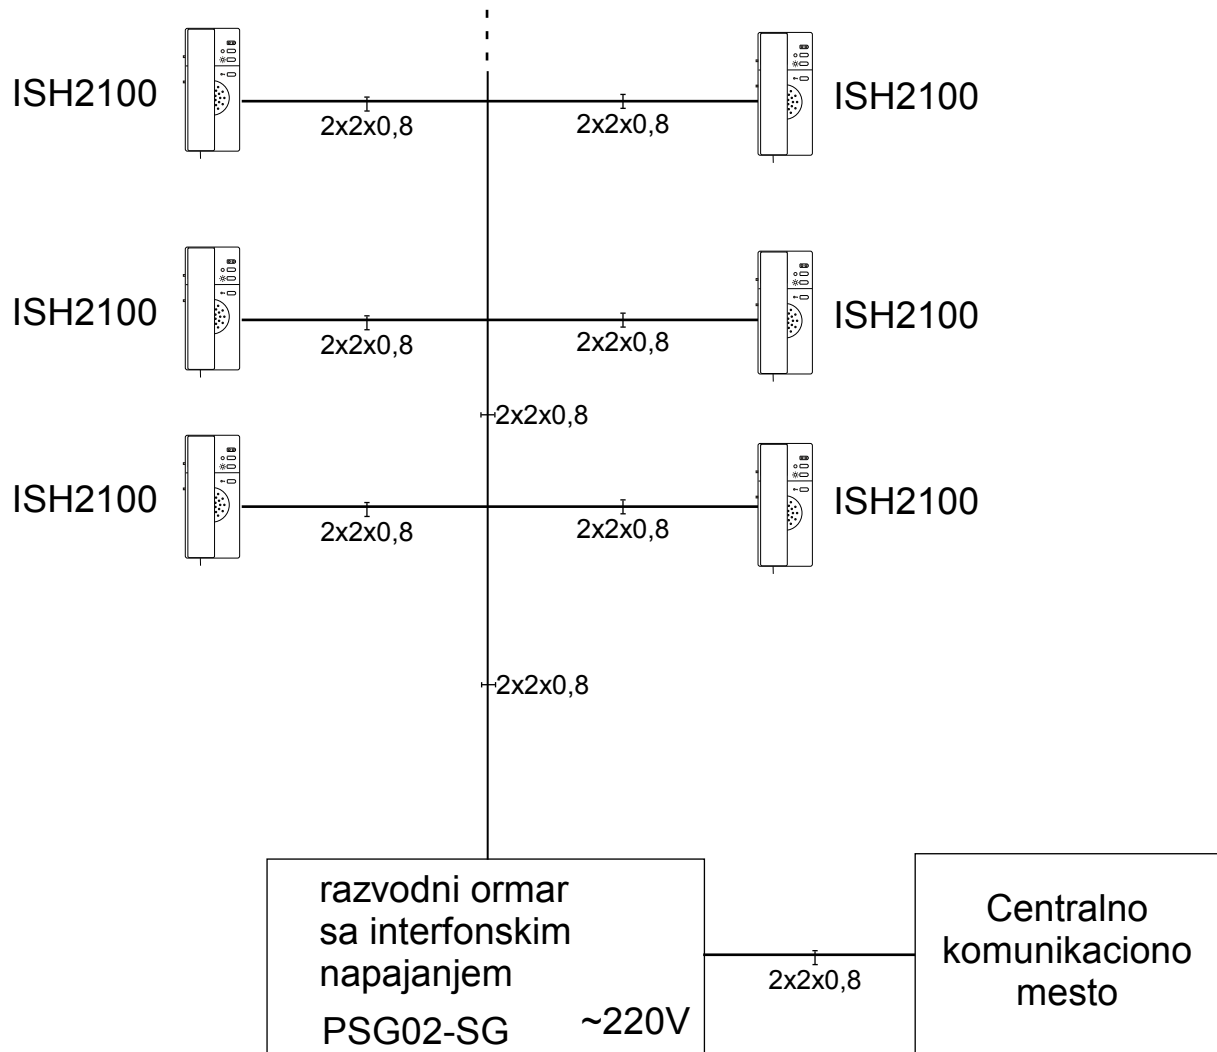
ISH2100
2x2x0,8
2x2x0,8
ISH2100

ISH2100
2x2x0,8
2x2x0,8
ISH2100

2x2x0,8

ISH2100
2x2x0,8
2x2x0,8
ISH2100

2x2x0,8

razvodni ormar sa interfonskim napajanjem
PSG02-SG
~220V

2x2x0,8

Centralno komunikaciono mesto